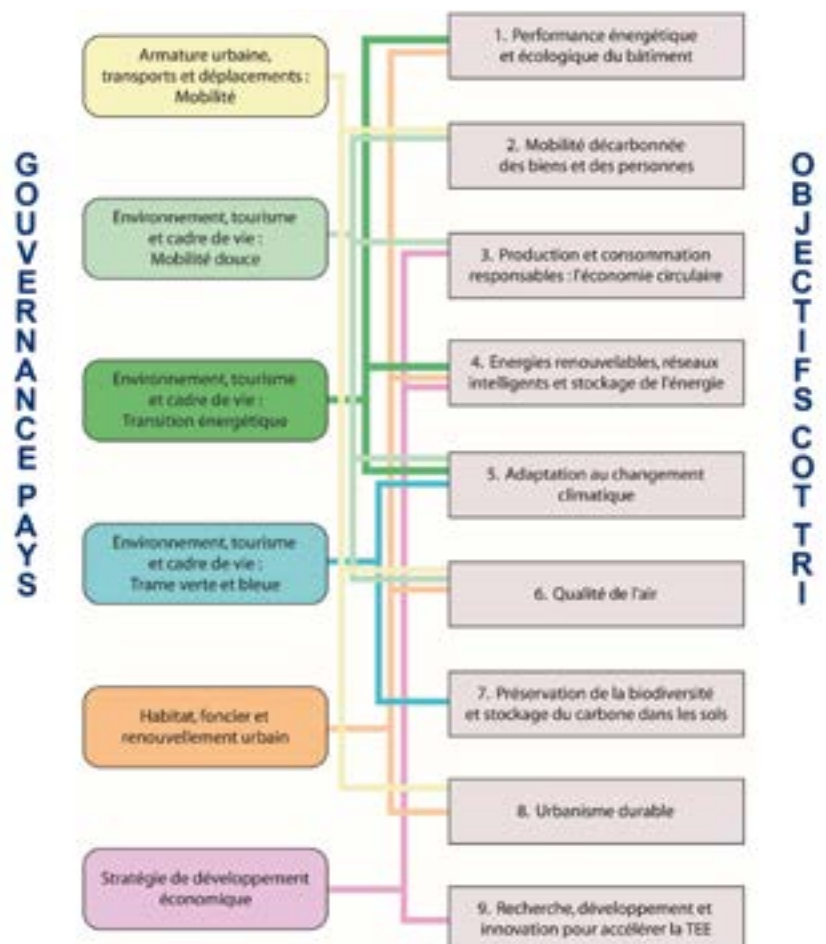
GOUVERNANCE PAYS

Armature urbaine, transports et déplacements : Mobilité

Environnement, tourisme et cadre de vie : Mobilité douce

Environnement, tourisme et cadre de vie : Transition énergétique

Environnement, tourisme et cadre de vie : Trame verte et bleue

Habitat, foncier et renouvellement urbain

Stratégie de développement économique

1. Performance énergétique et écologique du bâtiment

2. Mobilité décarbonnée des biens et des personnes

3. Production et consommation responsables : l'économie circulaire

4. Energies renouvelables, réseaux intelligents et stockage de l'énergie

5. Adaptation au changement climatique

6. Qualité de l'air

7. Préservation de la biodiversité et stockage du carbone dans les sols

8. Urbanisme durable

9. Recherche, développement et innovation pour accélérer la TEE

OBJECTIFS COT TRI